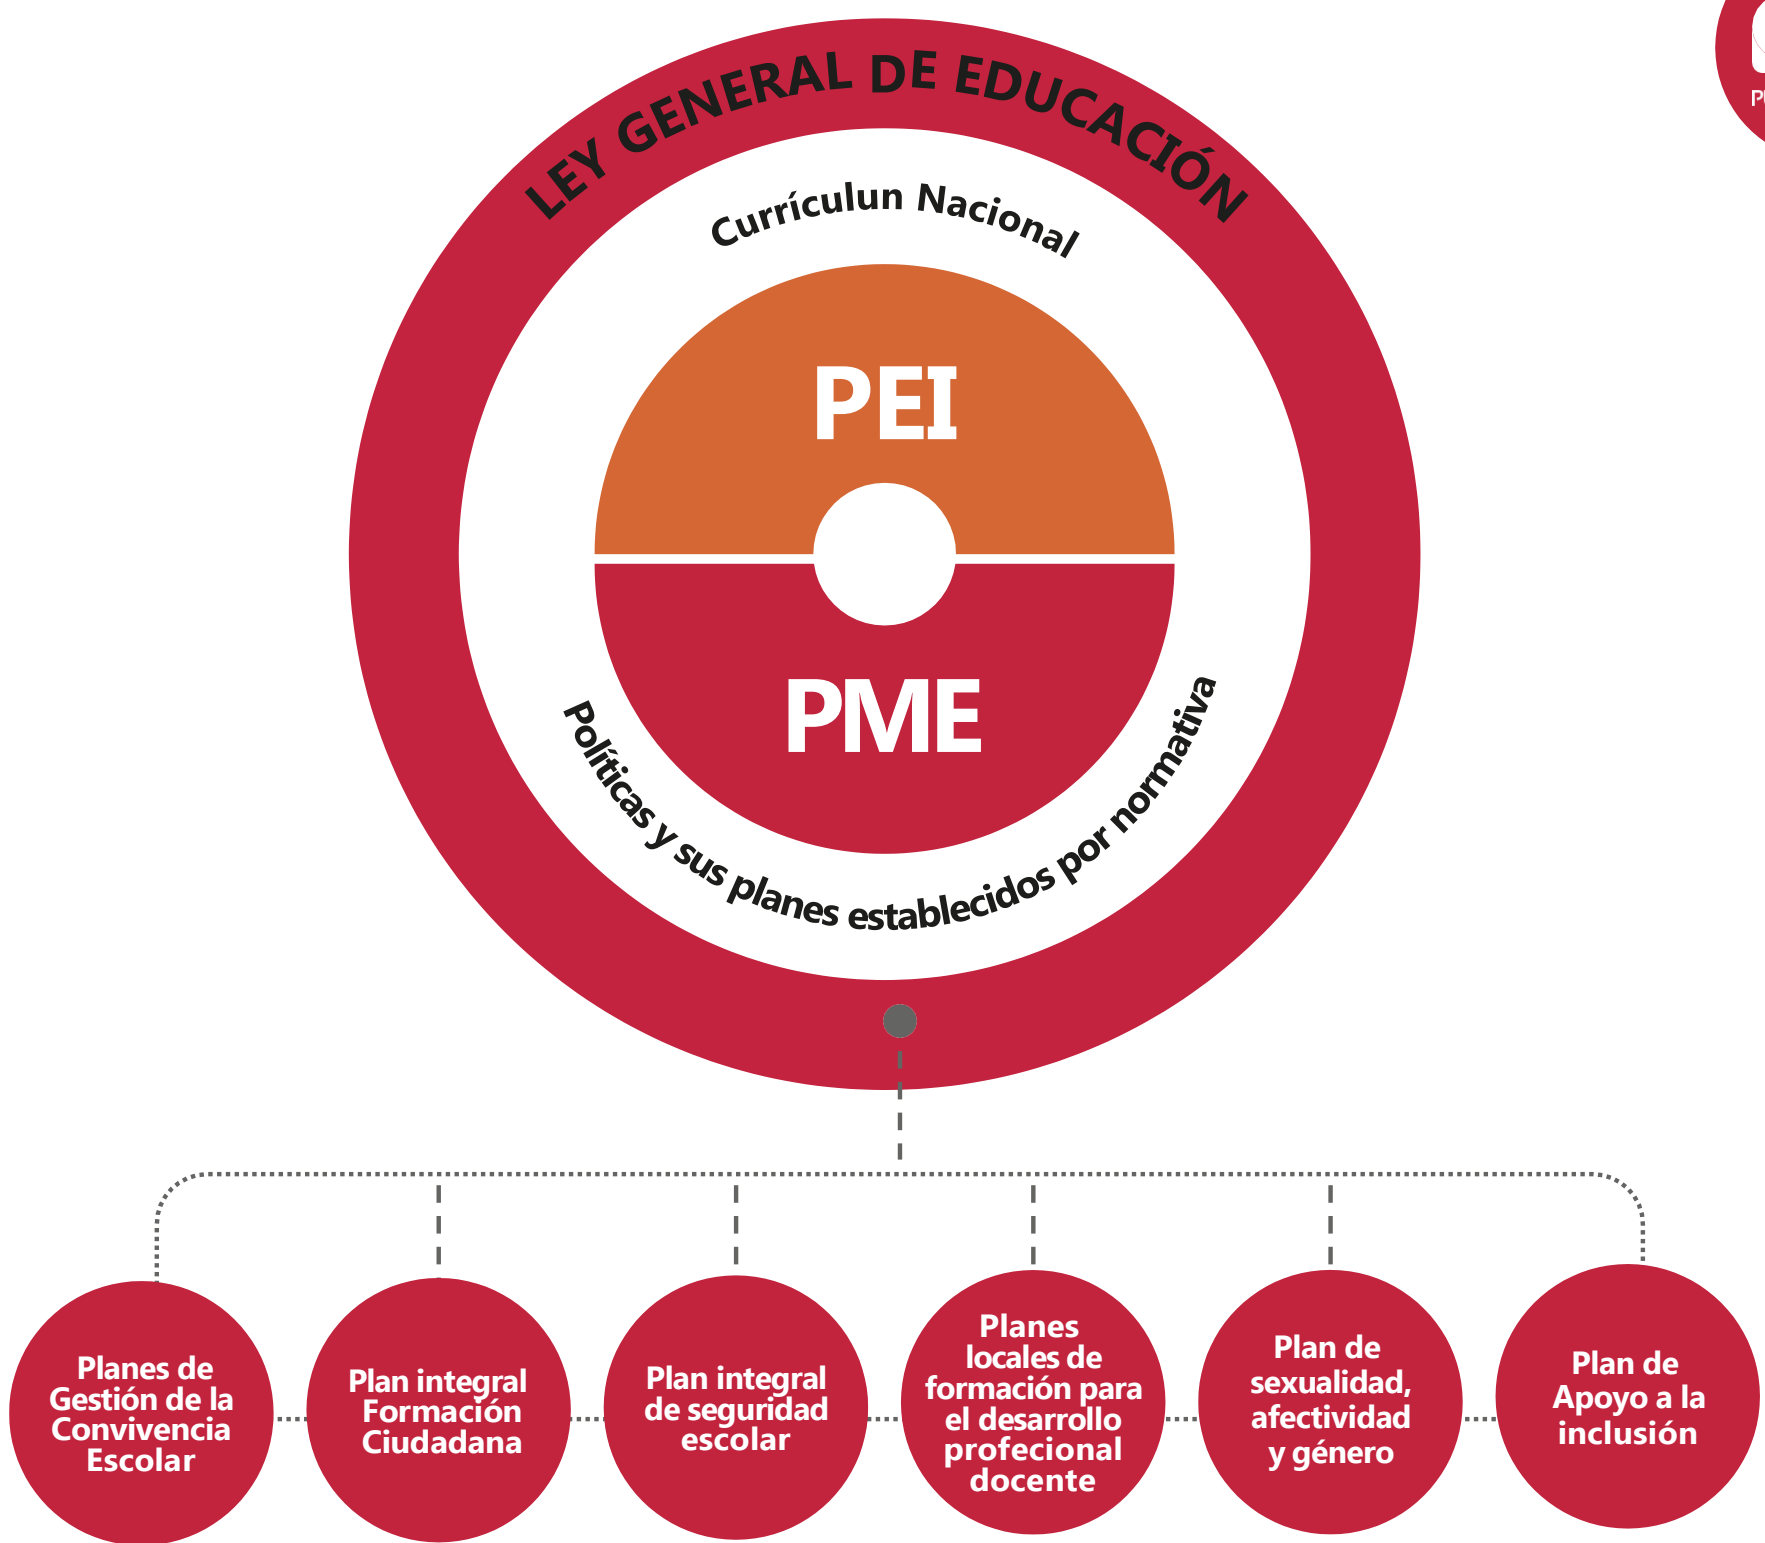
LEY GENERAL DE EDUCACIÓN

Currículun Nacional

PEI

PME

Políticas y sus planes establecidos por normativa

Planes de Gestión de la Convivencia Escolar

Plan integral Formación Ciudadana

Plan integral de seguridad escolar

Planes locales de formación para el desarrollo profecional docente

Plan de sexualidad, afectividad y género

Plan de Apoyo a la inclusión

P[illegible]